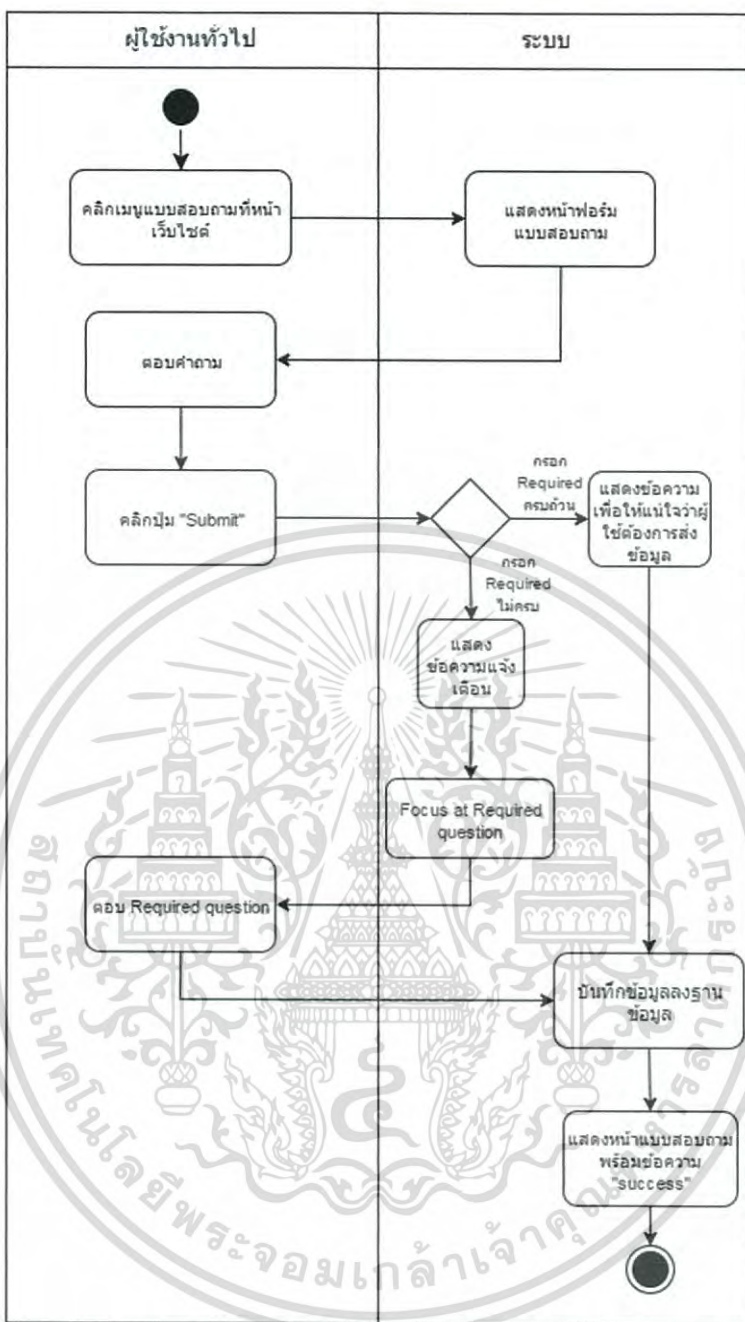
ผู้ใช้งานทั่วไป

ระบบ

คลิกเมนูแบบสอบถามที่หน้าเว็บไซต์

แสดงหน้าฟอร์มแบบสอบถาม

ตอบคำถาม

คลิกปุ่ม "Submit"

กรอก Required ครบถ้วน

แสดงข้อความเพื่อให้แน่ใจว่าผู้ใช้ต้องการส่งข้อมูล

กรอก Required ไม่ครบ

แสดงข้อความแจ้งเตือน

Focus at Required question

ตอบ Required question

บันทึกข้อมูลลงฐานข้อมูล

แสดงหน้าแบบสอบถามพร้อมข้อความ "success"

สถาบันเทคโนโลยีพระจอมเกล้าเจ้าคุณทหารลาดกระบัง